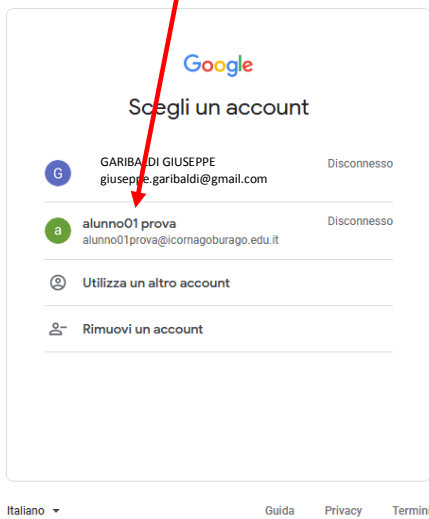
Google

Scegli un account

G GARIBALDI GIUSEPPE
giuseppe.garibaldi@gmail.com
Disconnesso

a alunno01 prova
alunno01prova@icornagoburago.edu.it
Disconnesso

Utilizza un altro account

Rimuovi un account

Italiano

Guida Privacy Termini